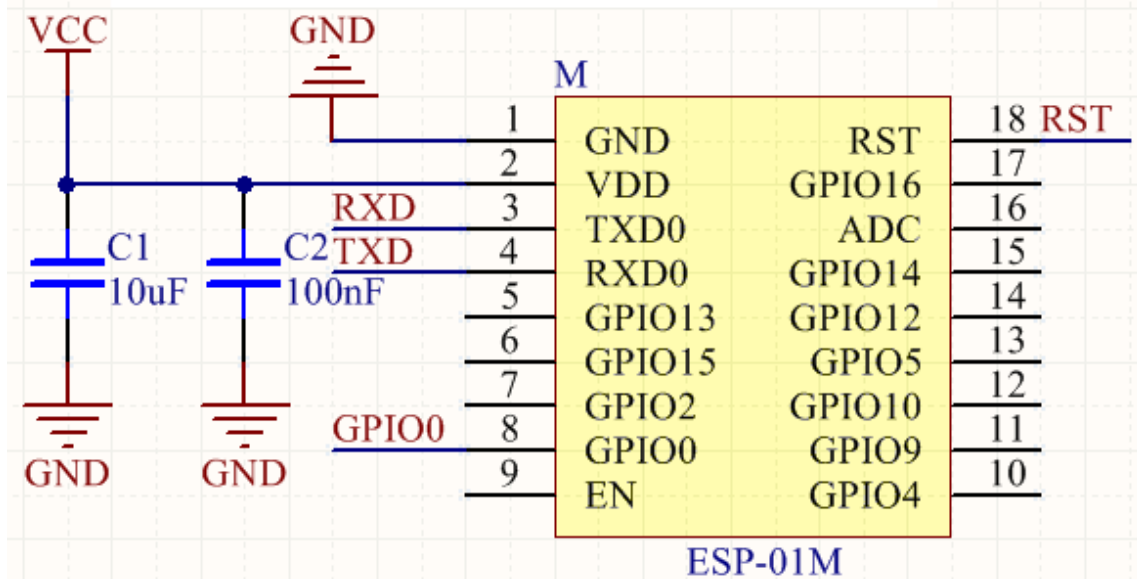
VCC
GND
M
1 GND
2 VDD
RXD 3 TXD0
TXD 4 RXD0
5 GPIO13
6 GPIO15
7 GPIO2
GPIO0 8 GPIO0
9 EN
RST 18 RST
GPIO16 17
ADC 16
GPIO14 15
GPIO12 14
GPIO5 13
GPIO10 12
GPIO9 11
GPIO4 10
C1
10uF
C2
100nF
GND
GND
ESP-01M